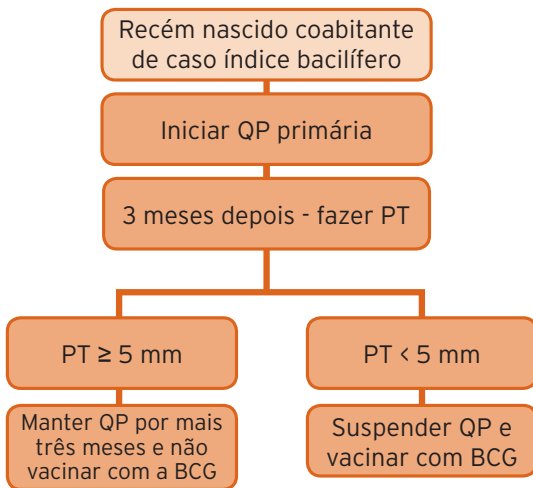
Recém nascido coabitante de caso índice bacilífero

Iniciar QP primária

3 meses depois - fazer PT

PT $\geq$ 5 mm

Manter QP por mais três meses e não vacinar com a BCG

PT < 5 mm

Suspender QP e vacinar com BCG